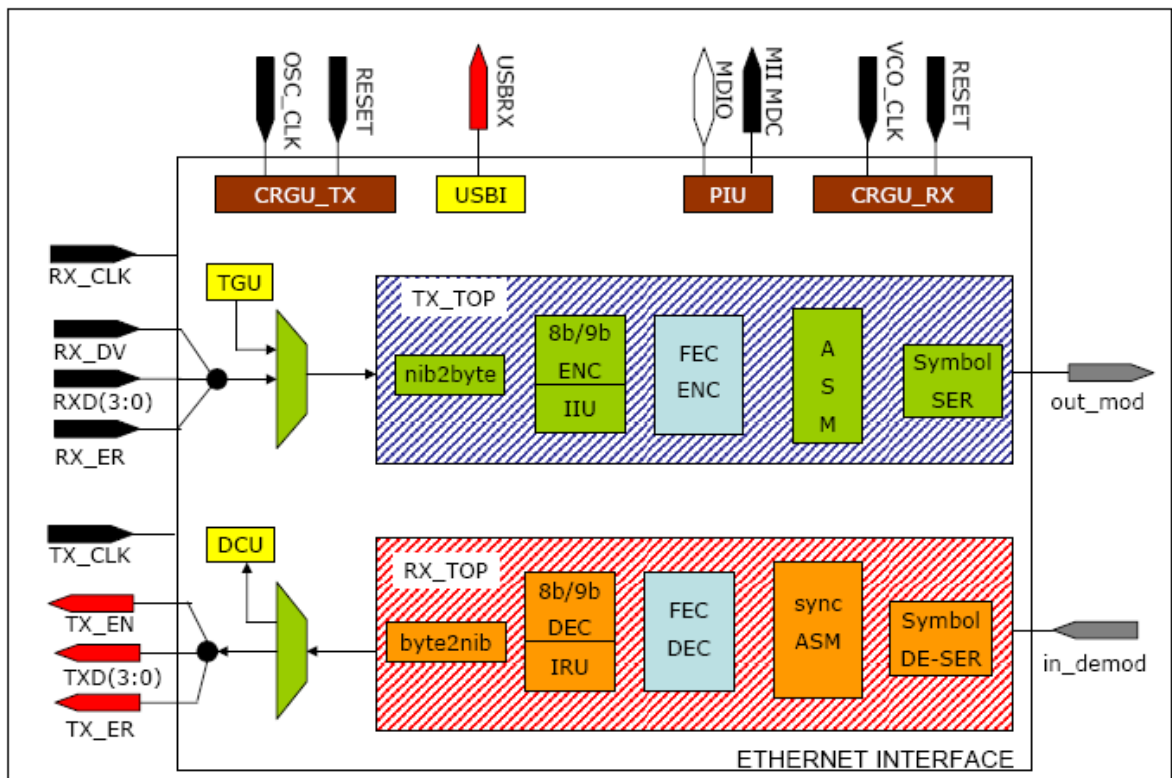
OSC_CLK
RESET
USBRX
MDIO
MII MDC
VCO_CLK
RESET

CRGU_TX
USBI
PIU
CRGU_RX

RX_CLK
TGU
TX_TOP
RX_DV
RXD(3:0)
RX_ER
nib2byte
8b/9b ENC
IIU
FEC ENC
A S M
Symbol SER
out_mod

TX_CLK
DCU
RX_TOP
TX_EN
TXD(3:0)
TX_ER
byte2nib
8b/9b DEC
IRU
FEC DEC
sync ASM
Symbol DE-SER
in_demod

ETHERNET INTERFACE